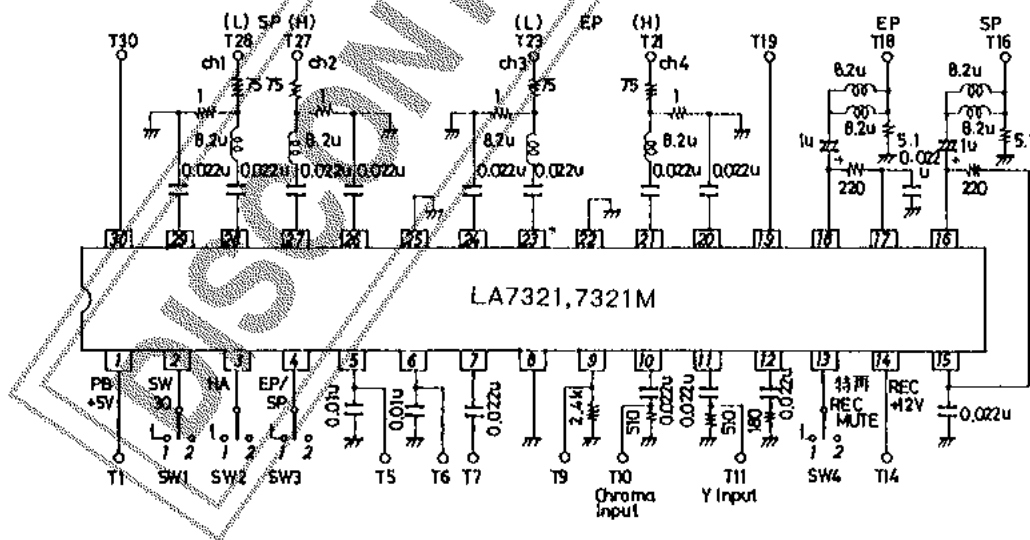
(L) SP (H) (L) EP (H) EP SP
T30 T28 T27 T23 T21 T19 T18 T16
ch1 ch2 ch3 ch4
75 75 75 75
1 1 1 1
8.2u 8.2u 8.2u 8.2u
0.022u 0.022u 0.022u 0.022u 0.022u 0.022u 0.022u 0.022u
8.2u 8.2u 8.2u 8.2u
1u 5.1 0.022u 1u 5.1
220 220
30 29 28 27 26 25 24 23 22 21 20 19 18 17 16
LA7321,7321M
1 2 3 4 5 6 7 8 9 10 11 12 13 14 15
PB +5V
SW 30
NA
EP/ SP
0.01u 0.01u 0.022u
2.4k
510 0.022u 0.022u 510 180 0.022u
特再 REC MUTE
REC +12V
0.022u
1 2 1 2 1 2 1 2
T1 SW1 SW2 SW3 T5 T6 T7 T9 T10 T11 SW4 T14
Chroma Input
Y Input